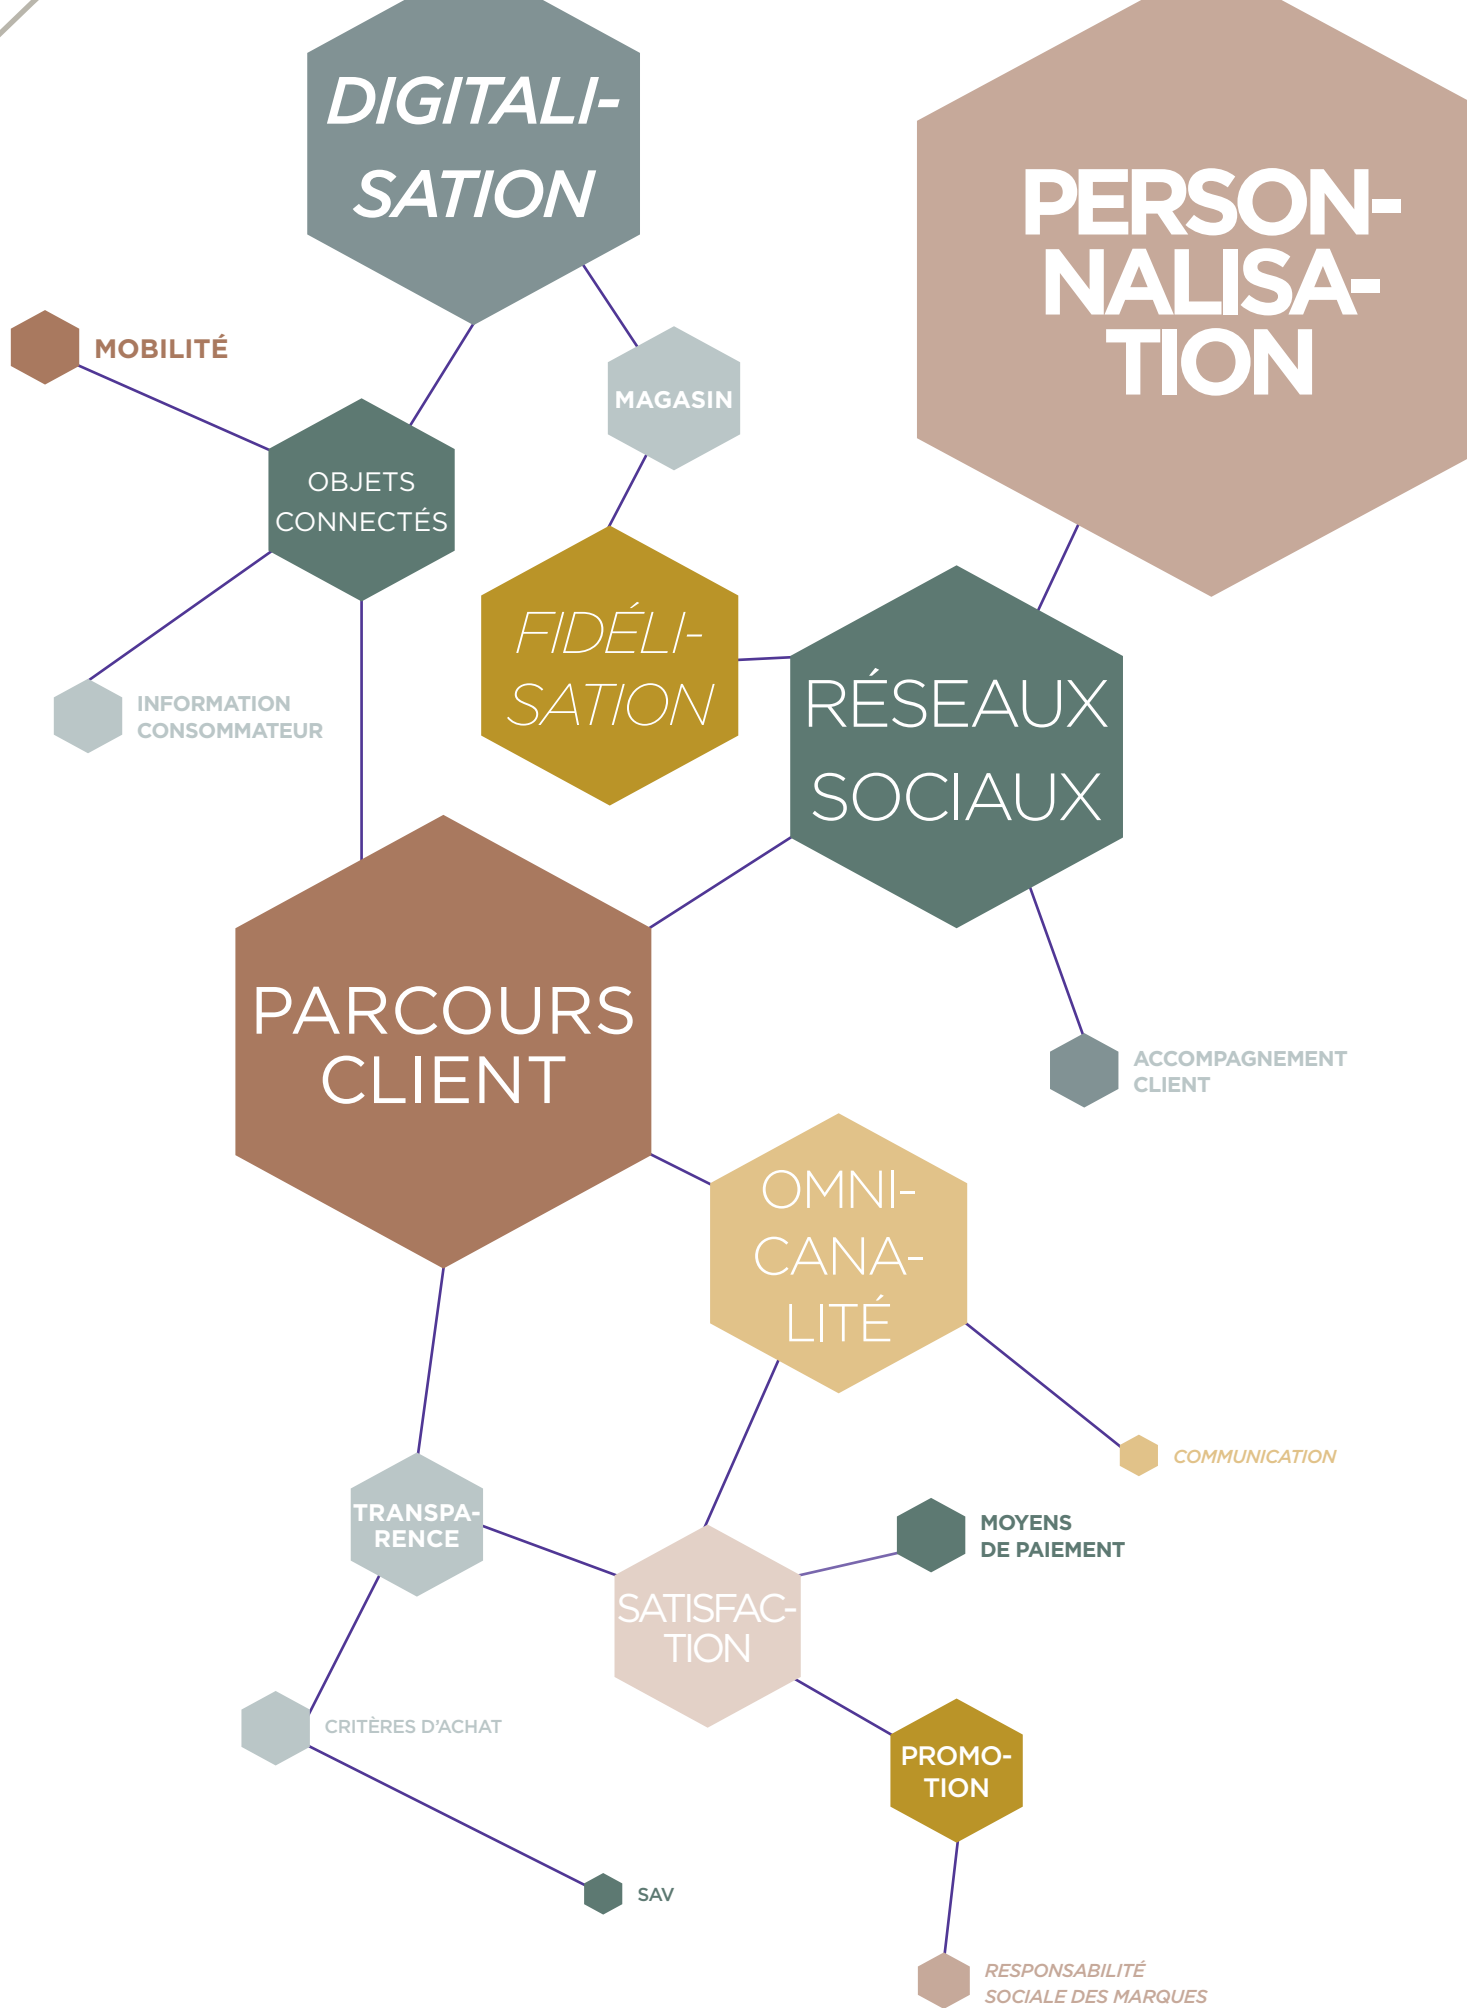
DIGITALISATION

PERSONNALISATION

MOBILITÉ

MAGASIN

OBJETS CONNECTÉS

FIDÉLISATION

RÉSEAUX SOCIAUX

INFORMATION CONSOMMATEUR

PARCOURS CLIENT

ACCOMPAGNEMENT CLIENT

OMNICANALITÉ

COMMUNICATION

TRANSPARENCE

MOYENS DE PAIEMENT

SATISFACTION

CRITÈRES D'ACHAT

PROMOTION

SAV

RESPONSABILITÉ SOCIALE DES MARQUES